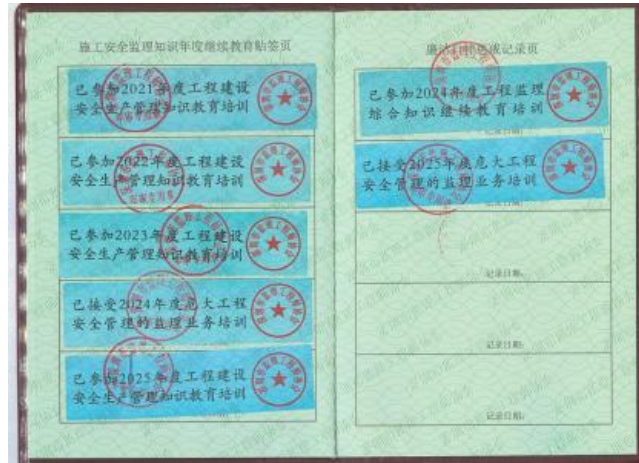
施工安全监理知识年度继续教育贴签页

已参加2021年度工程建设安全生产管理知识教育培训

已参加2022年度工程建设安全生产管理知识教育培训

已参加2023年度工程建设安全生产管理知识教育培训

已接受2024年度危大工程安全管理的监理业务培训

已参加2025年度工程建设安全生产管理知识教育培训

施工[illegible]记录页

已参加2024年度工程监理综合知识继续教育培训

记录日期：

已接受2025年度危大工程安全管理的监理业务培训

记录日期：

记录日期：

记录日期：

记录日期：